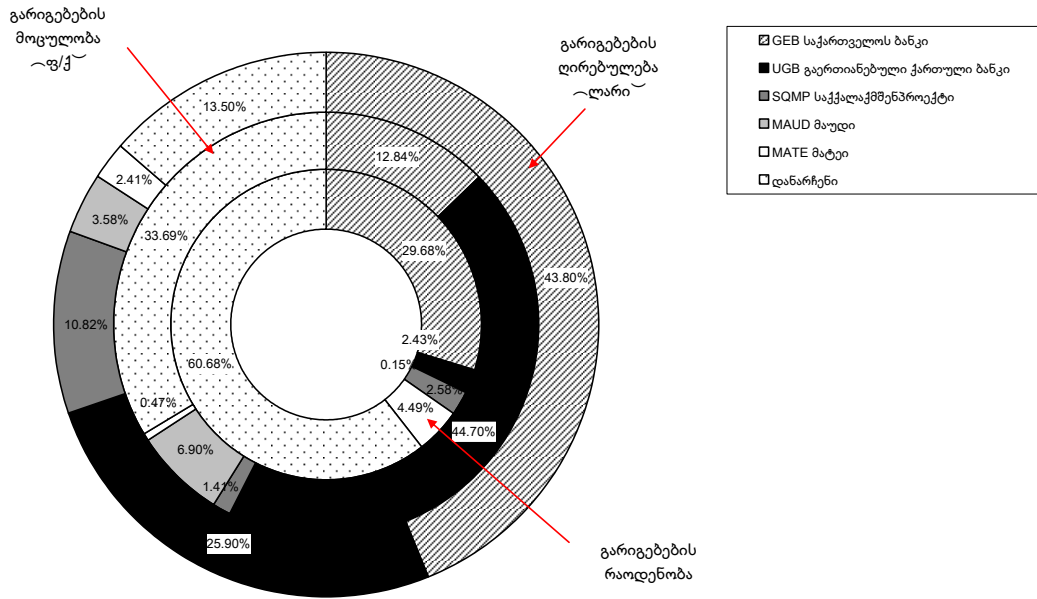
გარიგებების მოცულობა ⁀ფ/ქ⁀

გარიგებების ღირებულება ⁀ლარი⁀

GEB საქართველოს ბანკი
UGB გაერთიანებული ქართული ბანკი
SQMP საქქალაქმშენპროექტი
MAUD მაუდი
MATE მატეი
დანარჩენი

13.50%
12.84%
2.41%
3.58%
33.69%
29.68%
43.80%
10.82%
2.43%
60.68%
0.15%
2.58%
0.47%
4.49%
44.70%
6.90%
1.41%
25.90%

გარიგებების რაოდენობა